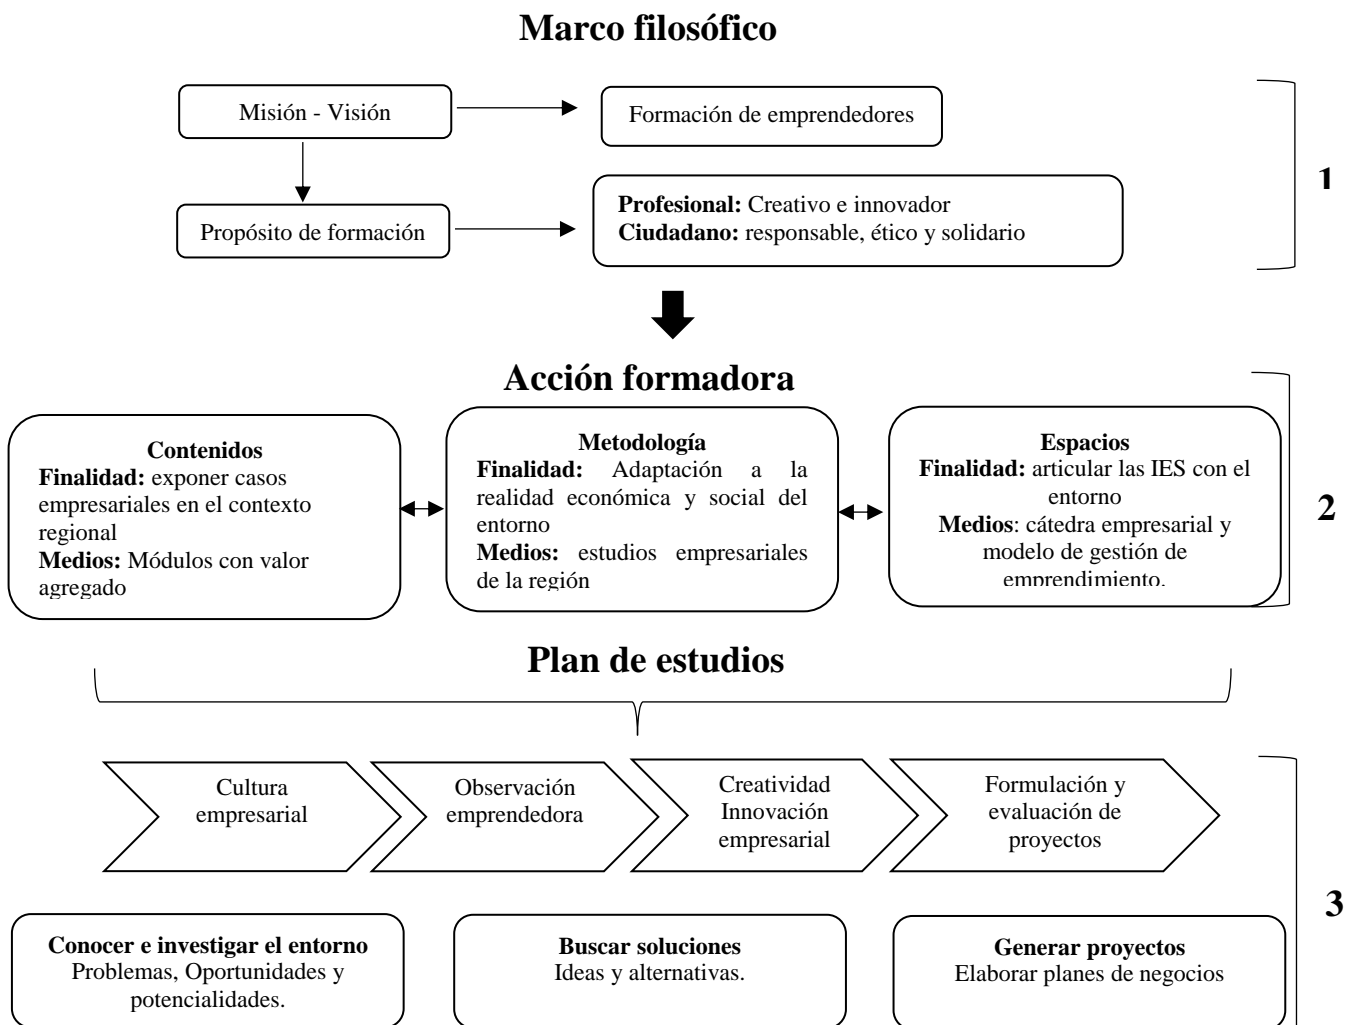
Marco filosófico

Misión - Visión

Formación de emprendedores

Propósito de formación

**Profesional:** Creativo e innovador
**Ciudadano:** responsable, ético y solidario

1

Acción formadora

**Contenidos**
**Finalidad:** exponer casos empresariales en el contexto regional
**Medios:** Módulos con valor agregado

**Metodología**
**Finalidad:** Adaptación a la realidad económica y social del entorno
**Medios:** estudios empresariales de la región

**Espacios**
**Finalidad:** articular las IES con el entorno
**Medios**: cátedra empresarial y modelo de gestión de emprendimiento.

2

Plan de estudios

Cultura empresarial

Observación emprendedora

Creatividad Innovación empresarial

Formulación y evaluación de proyectos

3

**Conocer e investigar el entorno**
Problemas, Oportunidades y potencialidades.

**Buscar soluciones**
Ideas y alternativas.

**Generar proyectos**
Elaborar planes de negocios